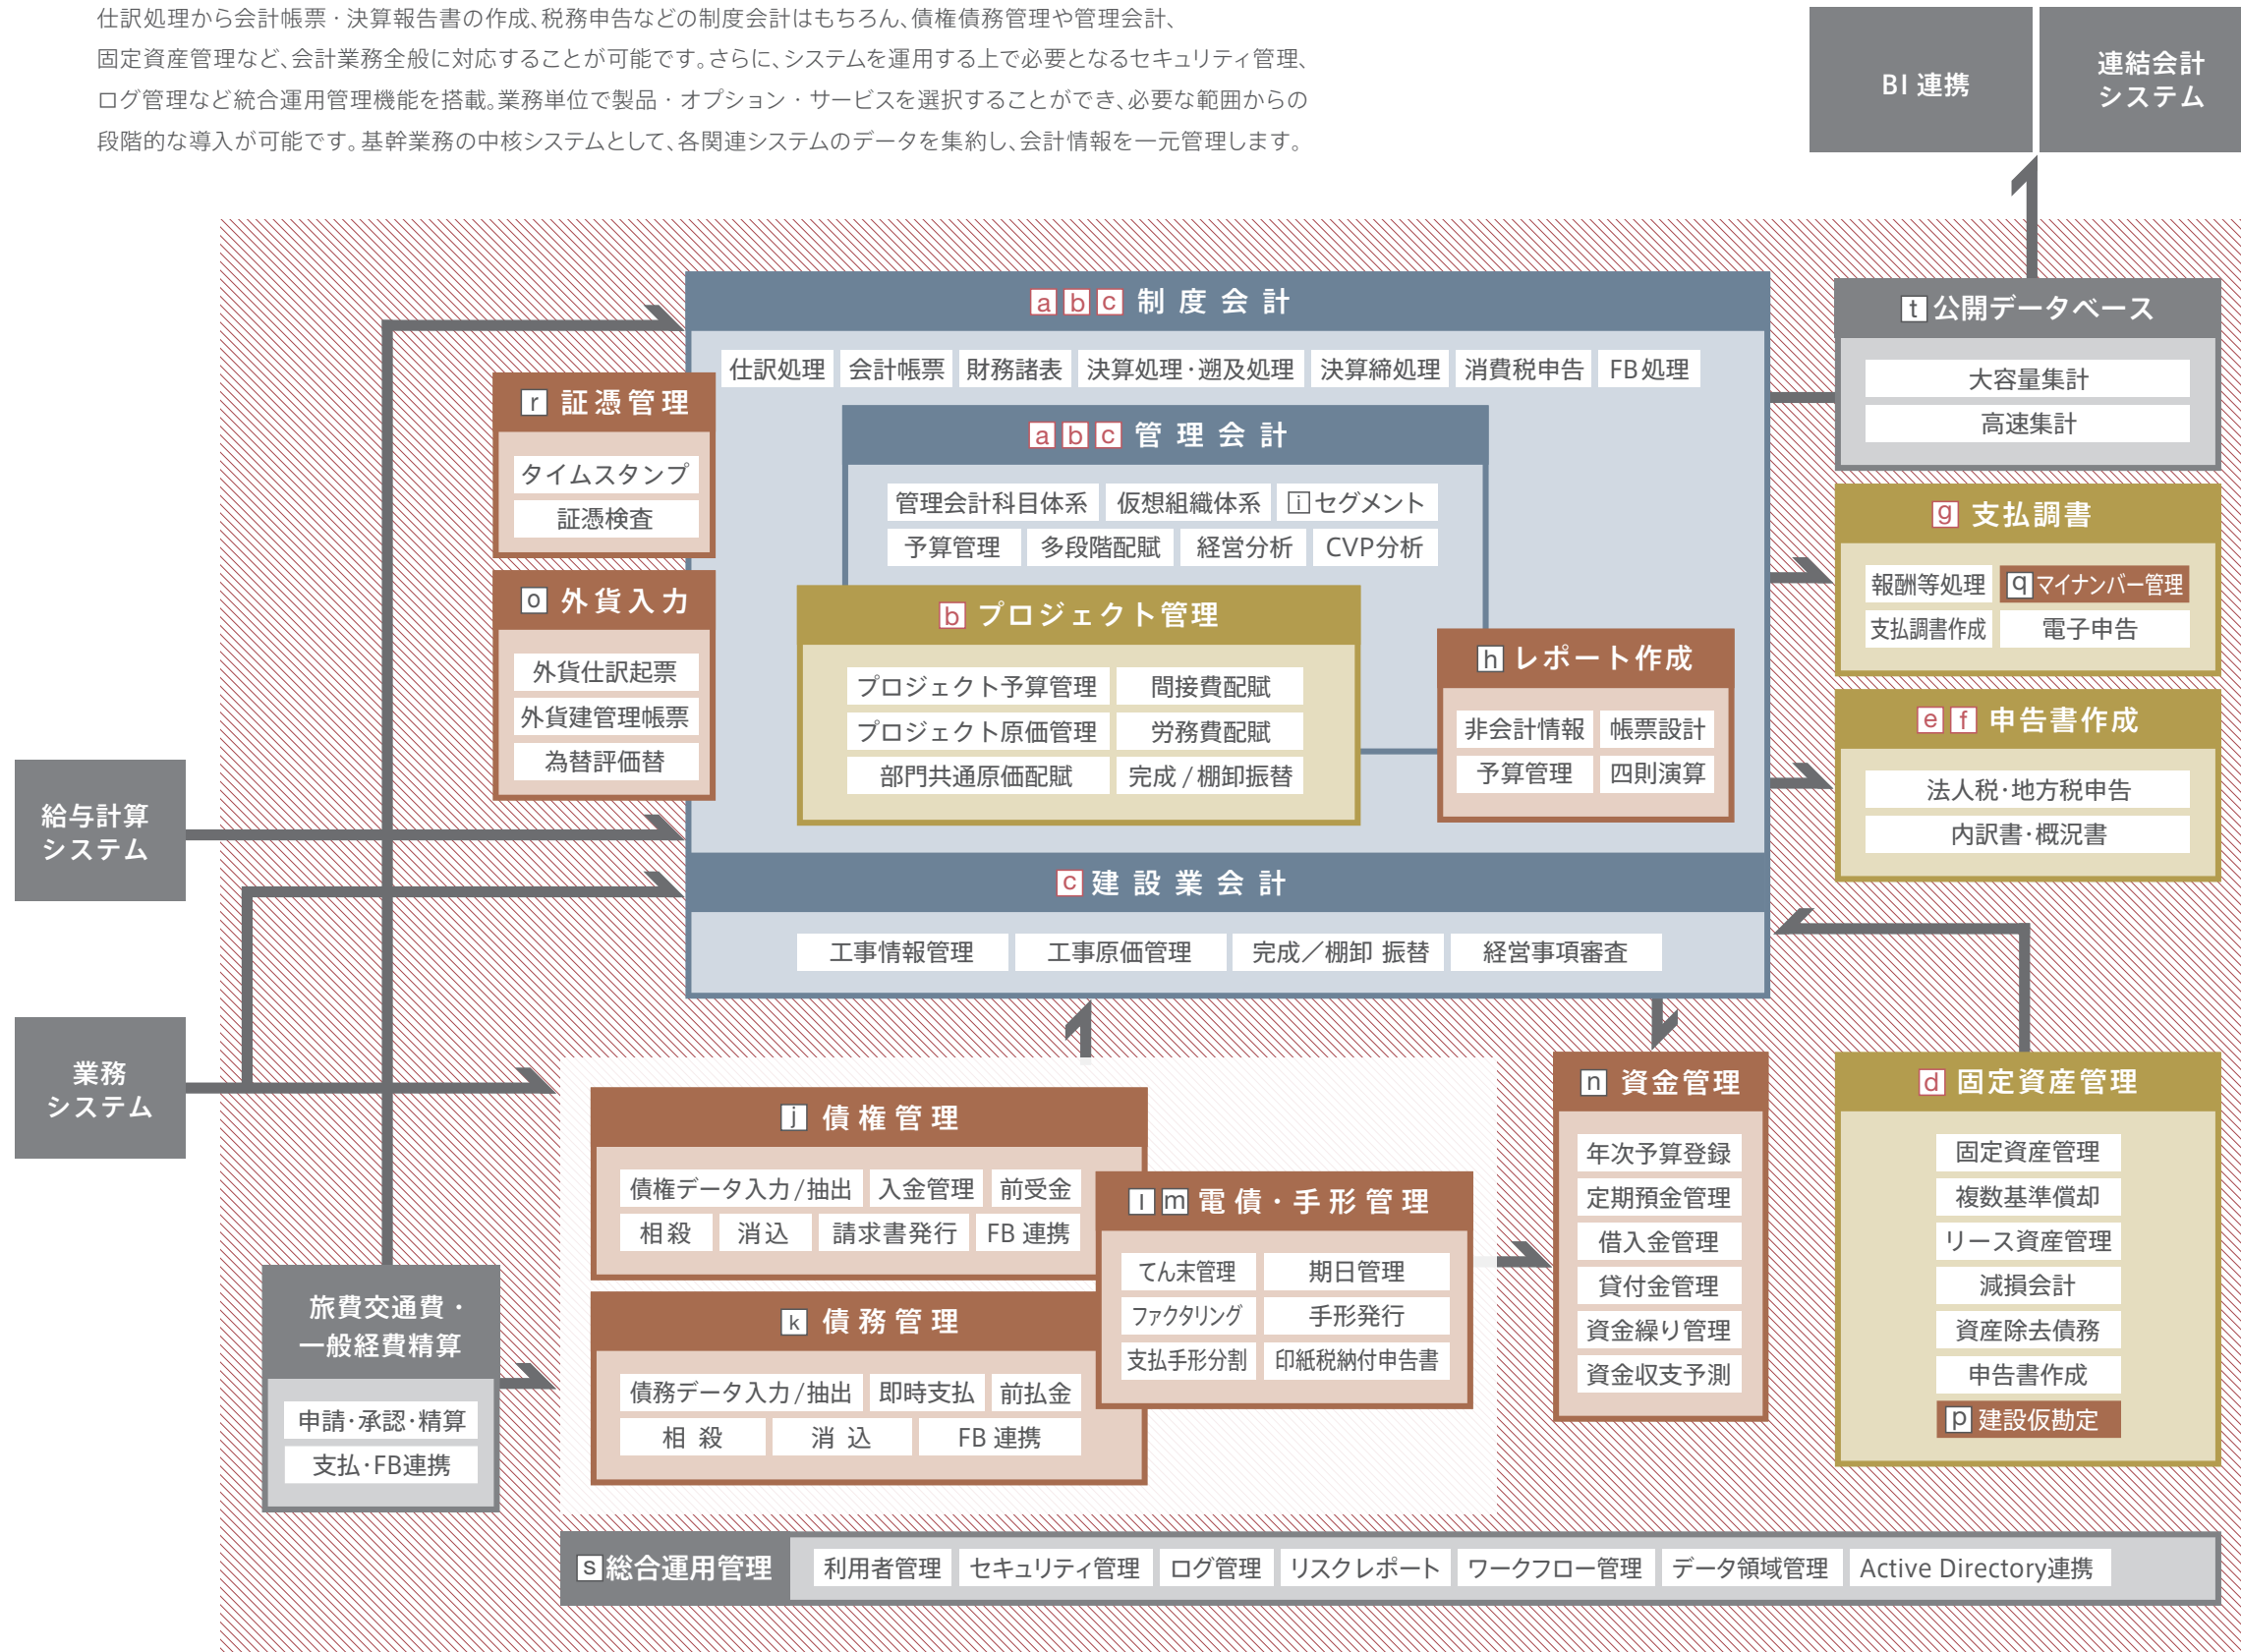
仕訳処理から会計帳票・決算報告書の作成、税務申告などの制度会計はもちろん、債権債務管理や管理会計、固定資産管理など、会計業務全般に対応することが可能です。さらに、システムを運用する上で必要となるセキュリティ管理、ログ管理など統合運用管理機能を搭載。業務単位で製品・オプション・サービスを選択することができ、必要な範囲からの段階的な導入が可能です。基幹業務の中核システムとして、各関連システムのデータを集約し、会計情報を一元管理します。

BI 連携

連結会計システム

t 公開データベース
大容量集計
高速集計

a b c 制度会計
仕訳処理 会計帳票 財務諸表 決算処理・遡及処理 決算締処理 消費税申告 FB処理

r 証憑管理
タイムスタンプ
証憑検査

a b c 管理会計
管理会計科目体系 仮想組織体系 i セグメント
予算管理 多段階配賦 経営分析 CVP分析

g 支払調書
報酬等処理 q マイナンバー管理
支払調書作成 電子申告

o 外貨入力
外貨仕訳起票
外貨建管理帳票
為替評価替

b プロジェクト管理
プロジェクト予算管理 間接費配賦
プロジェクト原価管理 労務費配賦
部門共通原価配賦 完成 / 棚卸振替

h レポート作成
非会計情報 帳票設計
予算管理 四則演算

e f 申告書作成
法人税・地方税申告
内訳書・概況書

給与計算システム

c 建設業会計
工事情報管理 工事原価管理 完成／棚卸 振替 経営事項審査

業務システム

j 債権管理
債権データ入力/抽出 入金管理 前受金
相殺 消込 請求書発行 FB 連携

l m 電債・手形管理
てん末管理 期日管理
ファクタリング 手形発行
支払手形分割 印紙税納付申告書

n 資金管理
年次予算登録
定期預金管理
借入金管理
貸付金管理
資金繰り管理
資金収支予測

d 固定資産管理
固定資産管理
複数基準償却
リース資産管理
減損会計
資産除去債務
申告書作成
p 建設仮勘定

旅費交通費・一般経費精算
申請・承認・精算
支払・FB連携

k 債務管理
債務データ入力/抽出 即時支払 前払金
相殺 消込 FB 連携

s 総合運用管理 利用者管理 セキュリティ管理 ログ管理 リスクレポート ワークフロー管理 データ領域管理 Active Directory連携